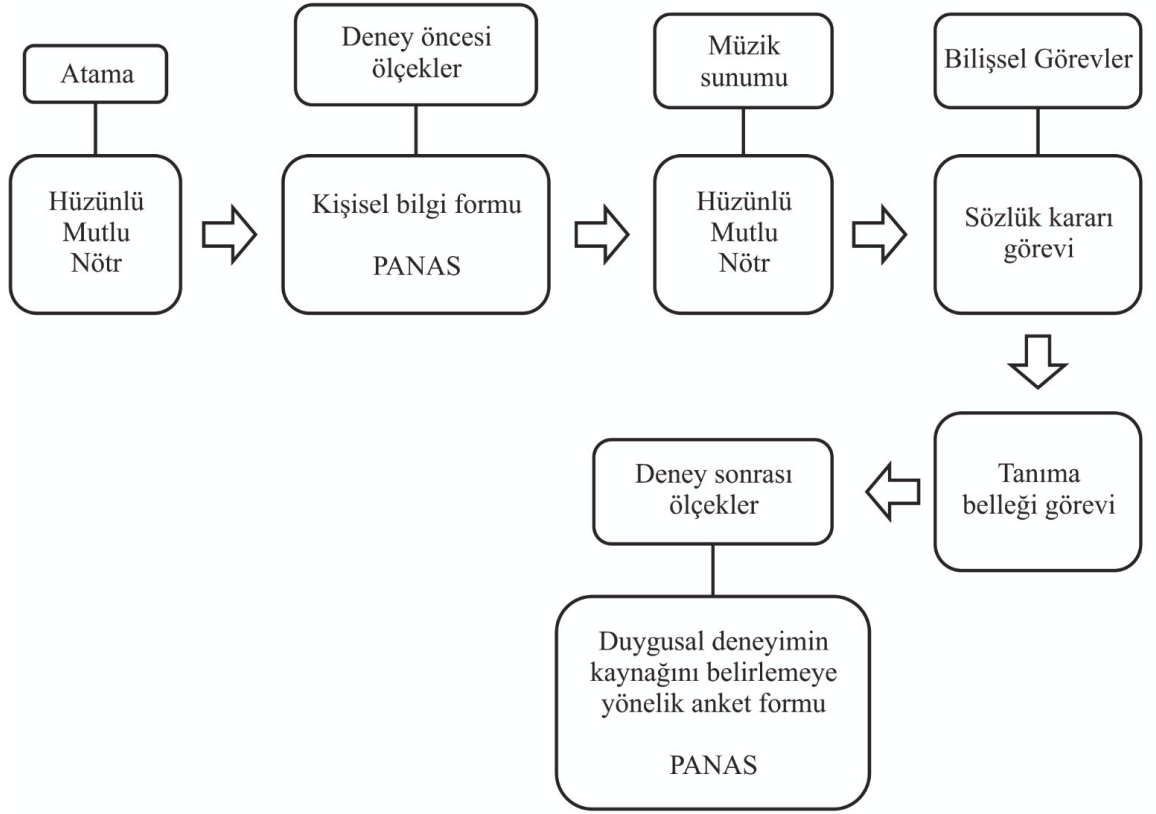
Atama

Hüzünlü
Mutlu
Nötr

Deney öncesi ölçekler

Kişisel bilgi formu

PANAS

Müzik sunumu

Hüzünlü
Mutlu
Nötr

Bilişsel Görevler

Sözlük kararı görevi

Tanıma belleği görevi

Deney sonrası ölçekler

Duygusal deneyimin kaynağını belirlemeye yönelik anket formu

PANAS